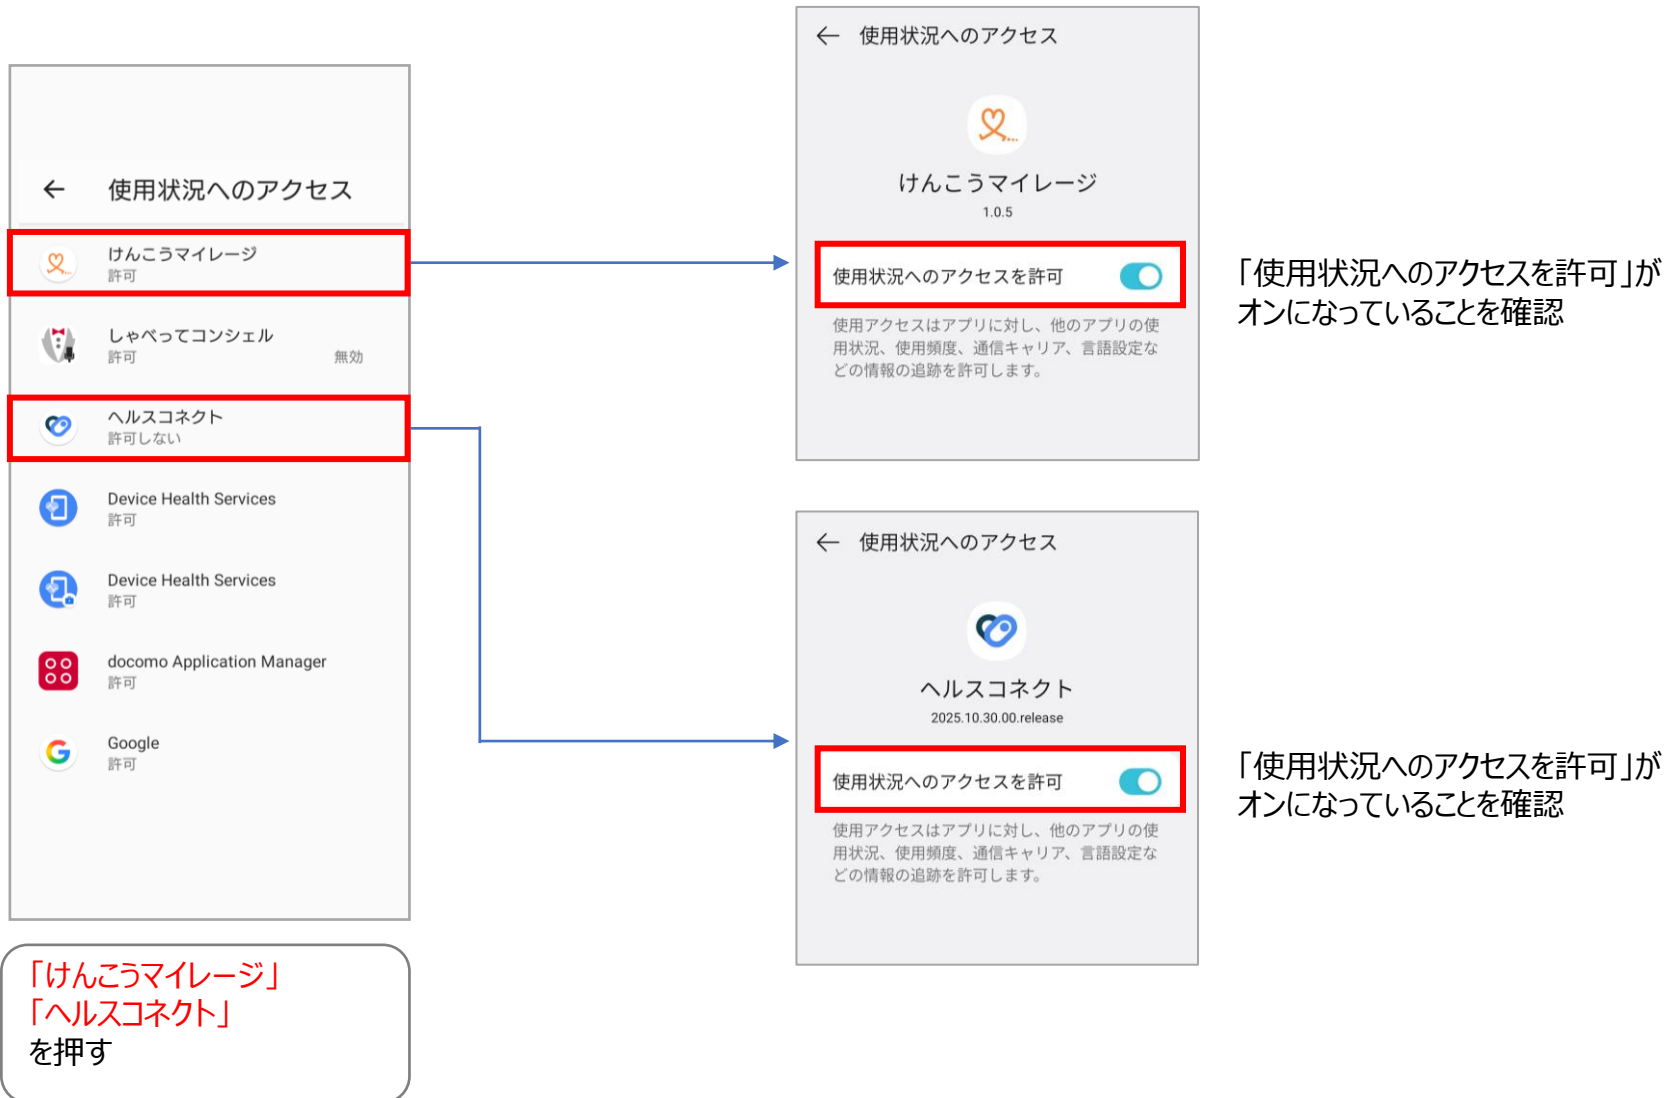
← 使用状況へのアクセス

けんこうマイレージ
許可

しゃべってコンシェル
許可
無効

ヘルスコネクト
許可しない

Device Health Services
許可

Device Health Services
許可

docomo Application Manager
許可

Google
許可

「けんこうマイレージ」
「ヘルスコネクト」
を押す

← 使用状況へのアクセス

けんこうマイレージ
1.0.5

使用状況へのアクセスを許可

使用アクセスはアプリに対し、他のアプリの使用状況、使用頻度、通信キャリア、言語設定などの情報の追跡を許可します。

「使用状況へのアクセスを許可」がオンになっていることを確認

← 使用状況へのアクセス

ヘルスコネクト
2025.10.30.00.release

使用状況へのアクセスを許可

使用アクセスはアプリに対し、他のアプリの使用状況、使用頻度、通信キャリア、言語設定などの情報の追跡を許可します。

「使用状況へのアクセスを許可」がオンになっていることを確認